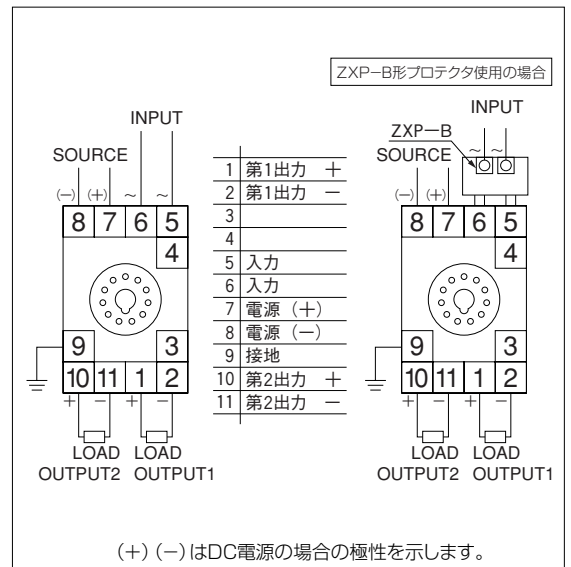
ZXP−B形プロテクタ使用の場合

INPUT
SOURCE
(−) (+) ~ ~
8 7 6 5
4
9 3
10 11 1 2
+ − + −
LOAD LOAD
OUTPUT2 OUTPUT1

| | |
|---|---|
| 1 | 第1出力 + |
| 2 | 第1出力 − |
| 3 | |
| 4 | |
| 5 | 入力 |
| 6 | 入力 |
| 7 | 電源 (+) |
| 8 | 電源 (−) |
| 9 | 接地 |
| 10 | 第2出力 + |
| 11 | 第2出力 − |

INPUT
ZXP−B
SOURCE
~ ~
(−) (+)
8 7 6 5
4
9 3
10 11 1 2
+ − + −
LOAD LOAD
OUTPUT2 OUTPUT1

(+) (−) はDC電源の場合の極性を示します。